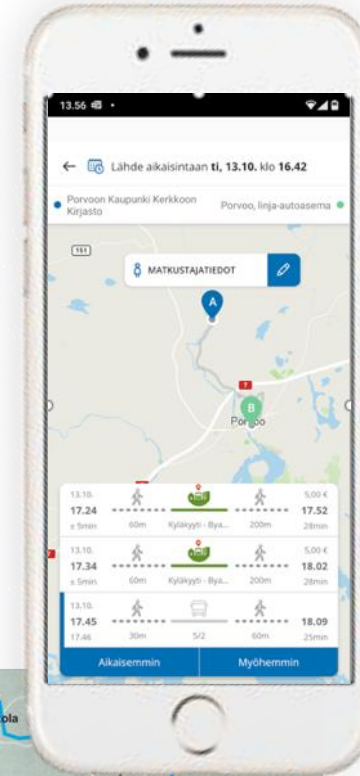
13.56

← Lähde aikaisintaan ti, 13.10. klo 16.42

Porvoon Kaupunki Kerkkoon Kirjasto

Porvoo, linja-autoasema

151

MATKUSTAJATIEDOT

A

7

B

Porvoo

13.10.
17.24
≤ 5min
60m
Kyläkyyti - Bya...
200m
5,00 €
17.52
28min

13.10.
17.34
≤ 5min
60m
Kyläkyyti - Bya...
200m
5,00 €
18.02
28min

13.10.
17.45
17.46
30m
5/2
60m
18.09
25min

Aikaisemmin

Myöhemmin

ola